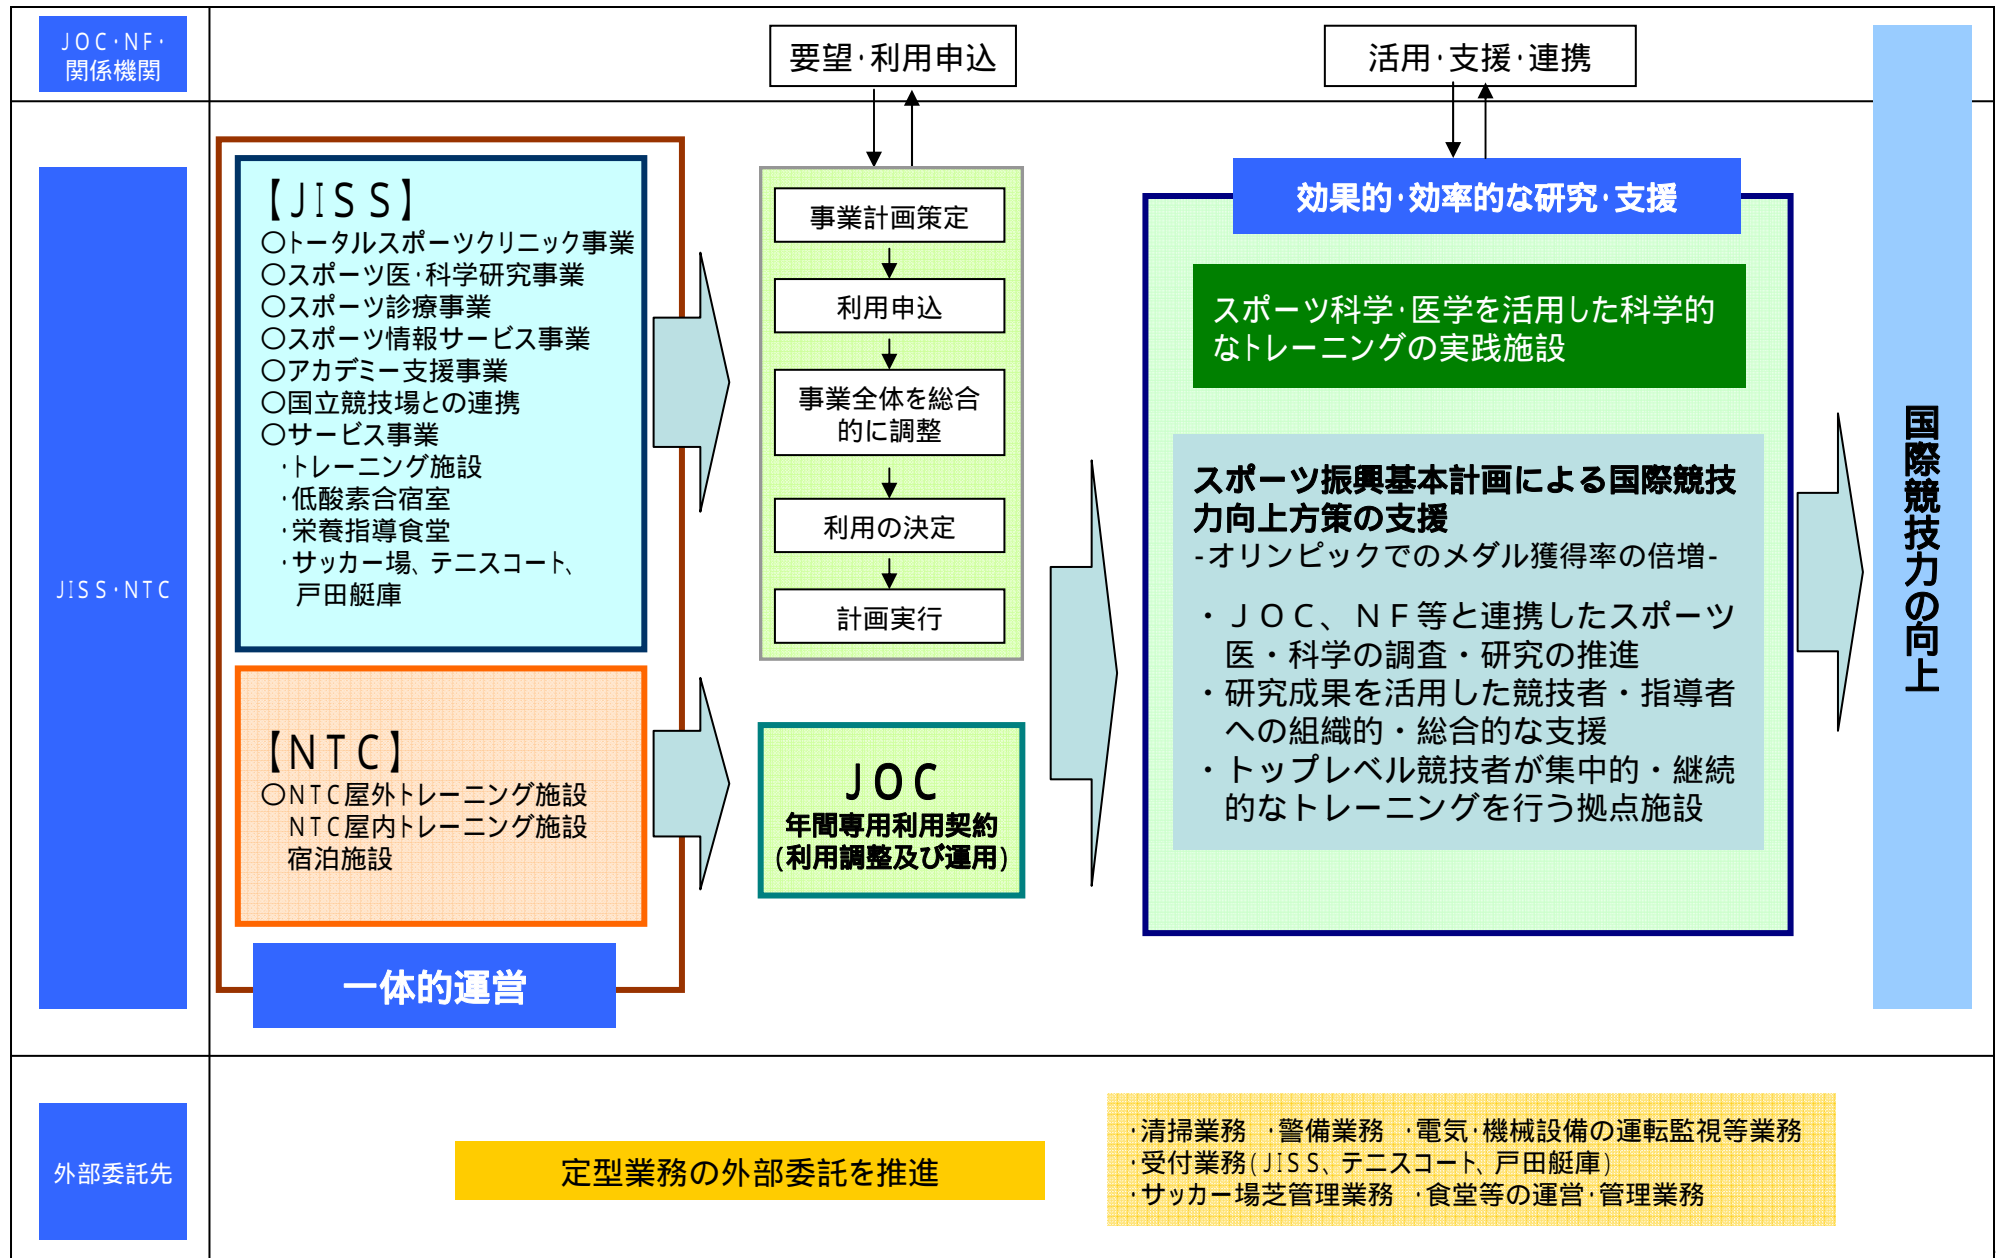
JOC·NF·関係機関

要望·利用申込

活用·支援·連携

JISS·NTC

【JISS】
○トータルスポーツクリニック事業
○スポーツ医·科学研究事業
○スポーツ診療事業
○スポーツ情報サービス事業
○アカデミー支援事業
○国立競技場との連携
○サービス事業
·トレーニング施設
·低酸素合宿室
·栄養指導食堂
·サッカー場、テニスコート、戸田艇庫

【NTC】
○NTC屋外トレーニング施設
NTC屋内トレーニング施設
宿泊施設

一体的運営

事業計画策定

利用申込

事業全体を総合的に調整

利用の決定

計画実行

JOC
年間専用利用契約
(利用調整及び運用)

効果的·効率的な研究·支援

スポーツ科学·医学を活用した科学的なトレーニングの実践施設

スポーツ振興基本計画による国際競技力向上方策の支援
-オリンピックでのメダル獲得率の倍増-

・JOC、NF等と連携したスポーツ医・科学の調査・研究の推進
・研究成果を活用した競技者・指導者への組織的・総合的な支援
・トップレベル競技者が集中的・継続的なトレーニングを行う拠点施設

国際競技力の向上

外部委託先

定型業務の外部委託を推進

·清掃業務 ·警備業務 ·電気·機械設備の運転監視等業務
·受付業務(JISS、テニスコート、戸田艇庫)
·サッカー場芝管理業務 ·食堂等の運営·管理業務